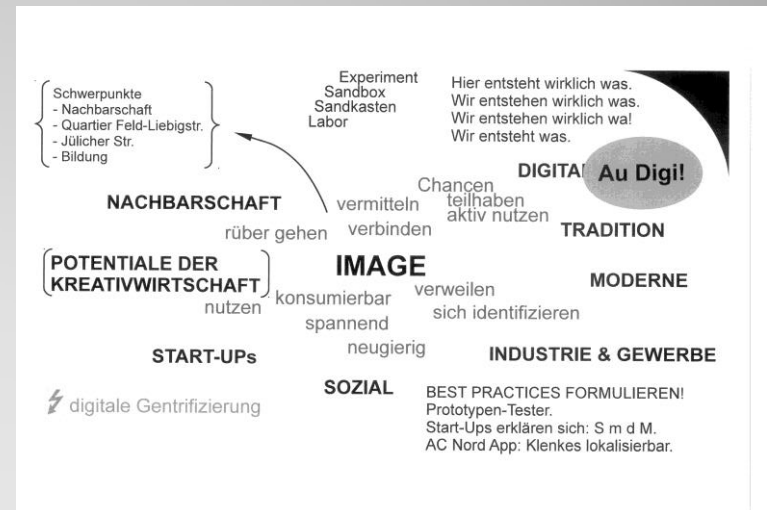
Schwerpunkte
- Nachbarschaft
- Quartier Feld-Liebigstr.
- Jülicher Str.
- Bildung

Experiment
Sandbox
Sandkasten
Labor

Hier entsteht wirklich was.
Wir entstehen wirklich was.
Wir entstehen wirklich wa!
Wir entsteht was.

DIGITAL Au Digi!

NACHBARSCHAFT

Chancen
teilhaben
aktiv nutzen

vermitteln
verbinden

rüber gehen

TRADITION

POTENTIALE DER KREATIVWIRTSCHAFT

IMAGE

MODERNE

nutzen

konsumierbar

verweilen

sich identifizieren

spannend

neugierig

START-UPs

INDUSTRIE & GEWERBE

SOZIAL

digitale Gentrifizierung

BEST PRACTICES FORMULIEREN!
Prototypen-Tester.
Start-Ups erklären sich: S m d M.
AC Nord App: Klenkes lokalisierbar.